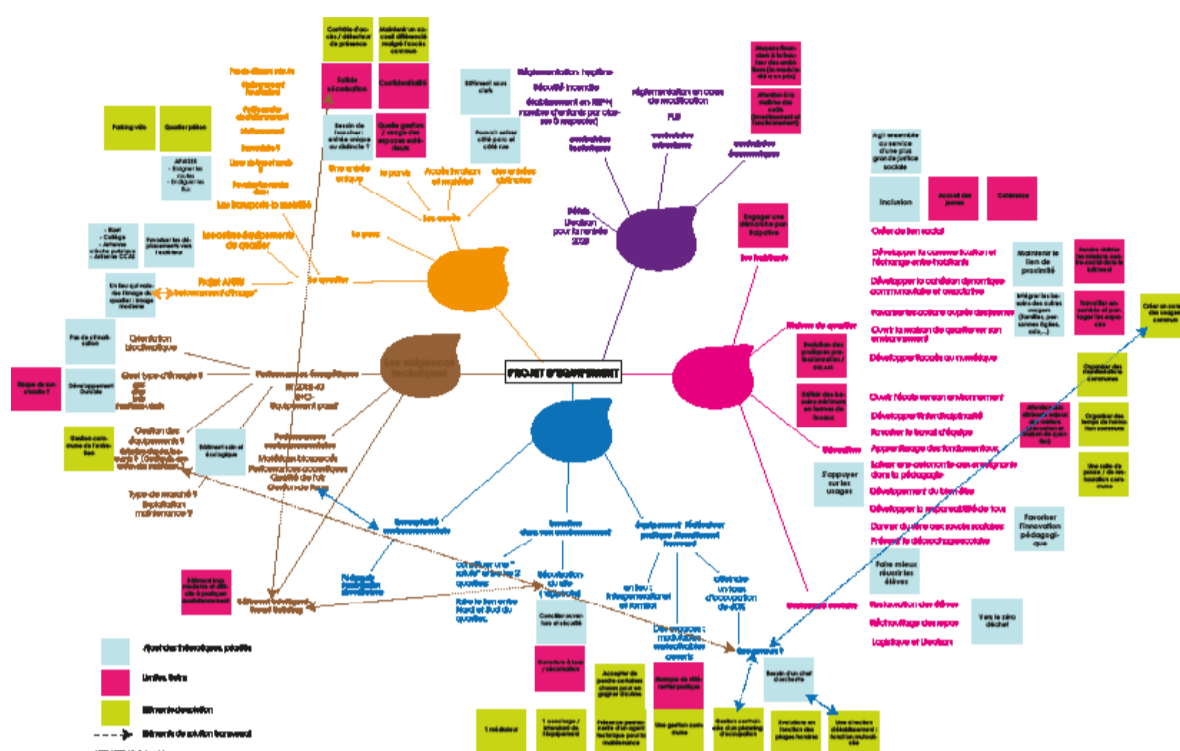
PROJET D'ÉQUIPEMENT

Inclusion

Cohérence

Accueil des jeunes

Parking vélo

Quartier piéton

Confidentialité

Salle à récréation

Réglementation : hygiène

Sécurité incendie

Réglementation en cas de modification

PLU

Engager une démarche participative

Maison de quartier

Éducation

Extérieurs

Le quartier

Les accès

Le parvis

Performances énergétiques

RT 2012

Accessibilité

Gestion des équipements ?

Type de marché ? Exploitation maintenance ?

Orientation bioclimatique

Quel type d'énergie ?

Rayonnement du site

Transport en commun

Équipement ouvert

Offre de lien social

Développer la connaissance et l'échange entre habitants

Développer la cohésion dynamique communautaire et associative

Favoriser les actions auprès des jeunes

Ouvrir la maison de quartier sur son environnement

Développer l'accès au numérique

Ouvrir l'école sur son environnement

Développer l'interdisciplinarité

Favoriser le travail d'équipe

Apprentissage des fondamentaux

Développement du bien-être

Développer la responsabilité de tous

Donner du sens aux savoirs scolaires

Prévenir le décrochage scolaire

Restauration des élèves

Réchauffage des repas

Logistique et livraison

S'appuyer sur les usages

Favoriser l'innovation pédagogique

Faire mieux réussir les élèves

Vers le zéro déchet

Maintenir le lien de proximité

Besoin d'un chef d'orchestre

Gestion commune

1 concierge / intendant de l'équipement

1 médiateur

Apport des thématiques, priorités

Limites, freins

Éléments de solution

Éléments de solution transversal

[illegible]